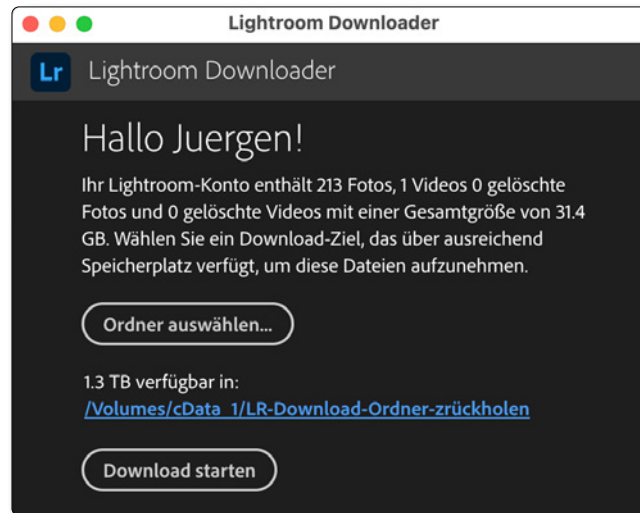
Lightroom Downloader

Lr Lightroom Downloader

Hallo Juergen!

Ihr Lightroom-Konto enthält 213 Fotos, 1 Videos 0 gelöschte Fotos und 0 gelöschte Videos mit einer Gesamtgröße von 31.4 GB. Wählen Sie ein Download-Ziel, das über ausreichend Speicherplatz verfügt, um diese Dateien aufzunehmen.

Ordner auswählen...

1.3 TB verfügbar in:
/Volumes/cData_1/LR-Download-Ordner-zrückholen

Download starten